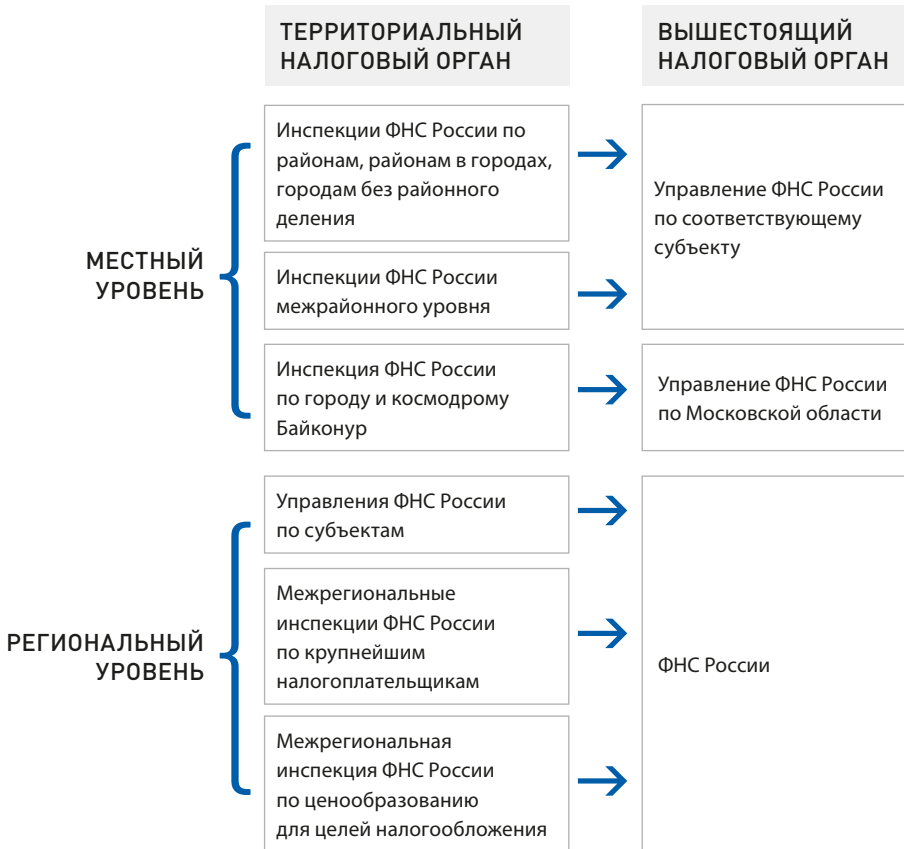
ТЕРРИТОРИАЛЬНЫЙ НАЛОГОВЫЙ ОРГАН

ВЫШЕСТОЯЩИЙ НАЛОГОВЫЙ ОРГАН

МЕСТНЫЙ УРОВЕНЬ

Инспекции ФНС России по районам, районам в городах, городам без районного деления

Инспекции ФНС России межрайонного уровня

Управление ФНС России по соответствующему субъекту

Инспекция ФНС России по городу и космодрому Байконур

Управление ФНС России по Московской области

РЕГИОНАЛЬНЫЙ УРОВЕНЬ

Управления ФНС России по субъектам

Межрегиональные инспекции ФНС России по крупнейшим налогоплательщикам

Межрегиональная инспекция ФНС России по ценообразованию для целей налогообложения

ФНС России